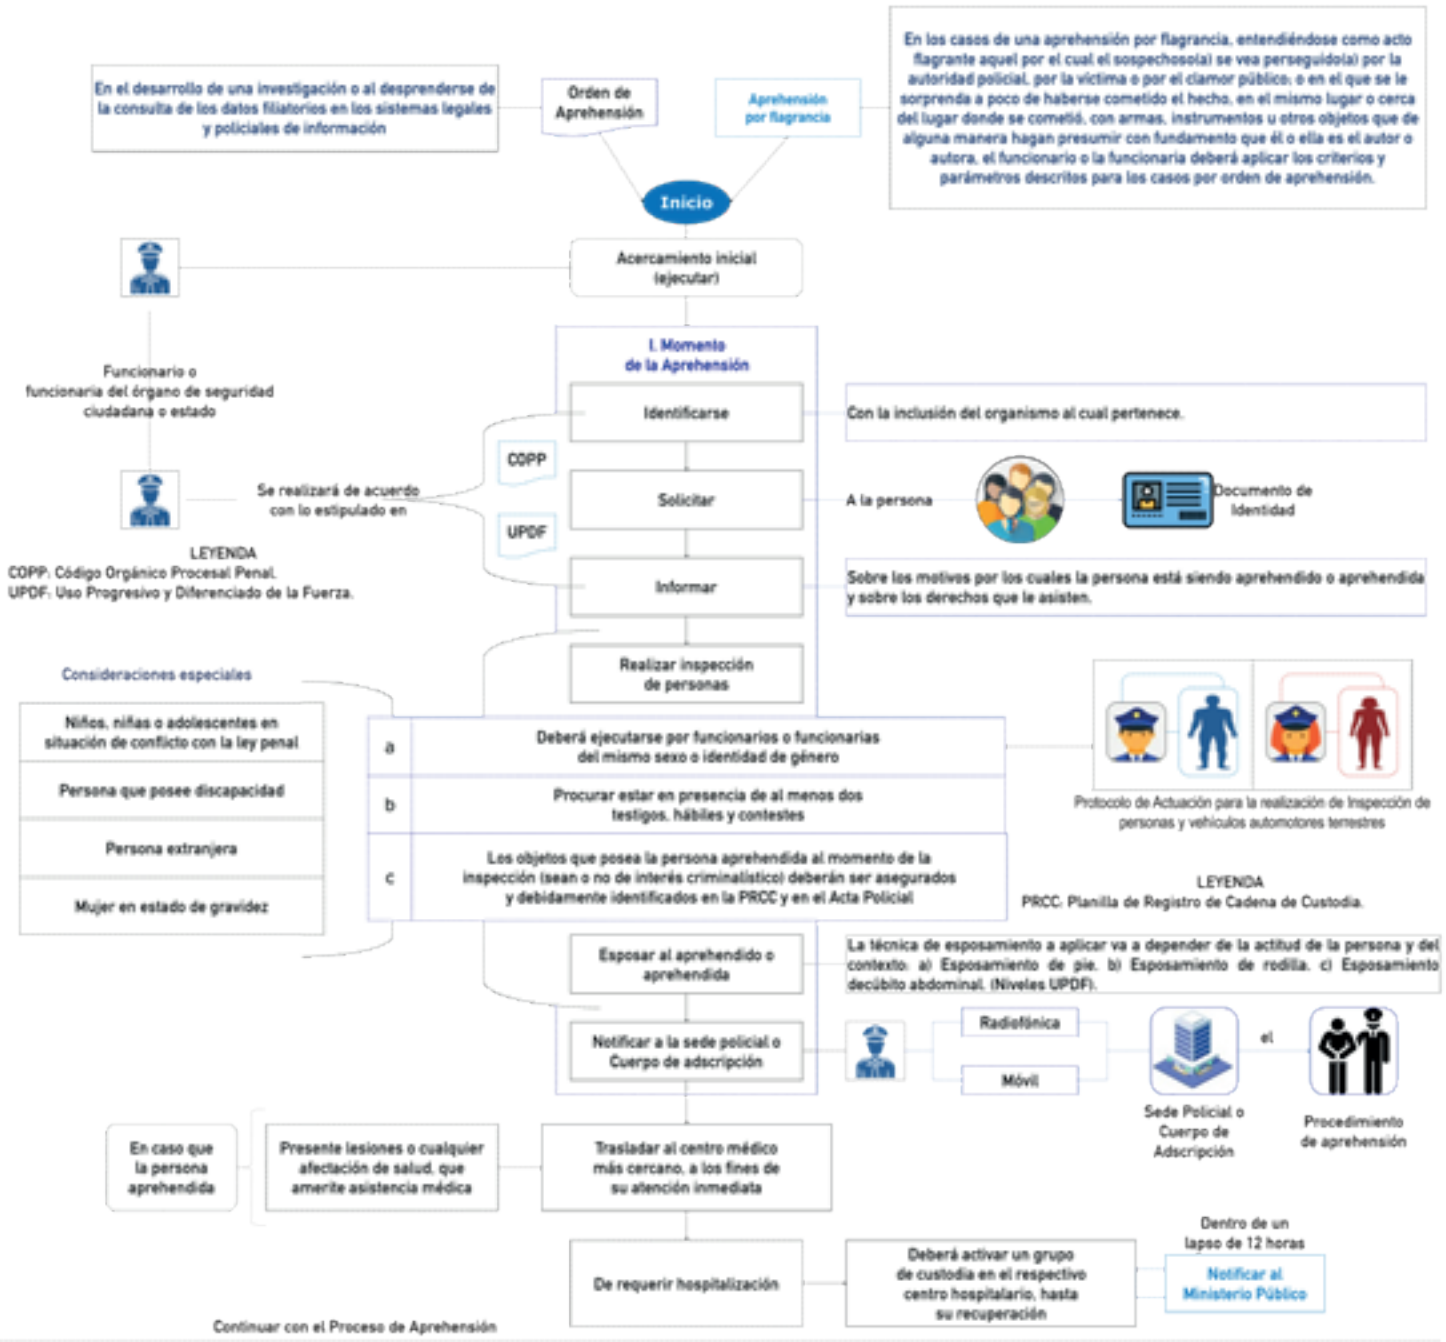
En el desarrollo de una investigación o al desprenderse de la consulta de los datos filiatorios en los sistemas legales y policiales de información

Orden de Aprehensión

Aprehensión por flagrancia

En los casos de una aprehensión por flagrancia, entendiéndose como acto flagrante aquel por el cual el sospechoso(a) se vea perseguido(a) por la autoridad policial, por la víctima o por el clamor público; o en el que se le sorprenda a poco de haberse cometido el hecho, en el mismo lugar o cerca del lugar donde se cometió, con armas, instrumentos u otros objetos que de alguna manera hagan presumir con fundamento que él o ella es el autor o autora, el funcionario o la funcionaria deberá aplicar los criterios y parámetros descritos para los casos por orden de aprehensión.

Inicio

Acercamiento inicial (ejecutar)

Funcionario o funcionaria del órgano de seguridad ciudadana o estado

I. Momento de la Aprehensión

Identificarse

Con la inclusión del organismo al cual pertenece.

COPP

Se realizará de acuerdo con lo estipulado en

UPDF

Solicitar

A la persona

Documento de Identidad

LEYENDA
COPP: Código Orgánico Procesal Penal.
UPDF: Uso Progresivo y Diferenciado de la Fuerza.

Informar

Sobre los motivos por los cuales la persona está siendo aprehendido o aprehendida y sobre los derechos que le asisten.

Realizar inspección de personas

Consideraciones especiales

Niños, niñas o adolescentes en situación de conflicto con la ley penal

Persona que posee discapacidad

Persona extranjera

Mujer en estado de gravidez

| | |
|---|---|
| a | Deberá ejecutarse por funcionarios o funcionarias del mismo sexo o identidad de género |
| b | Procurar estar en presencia de al menos dos testigos, hábiles y contestes |
| c | Los objetos que posea la persona aprehendida al momento de la inspección (sean o no de interés criminalístico) deberán ser asegurados y debidamente identificados en la PRCC y en el Acta Policial |

Protocolo de Actuación para la realización de Inspección de personas y vehículos automotores terrestres

LEYENDA
PRCC: Planilla de Registro de Cadena de Custodia.

Esposar al aprehendido o aprehendida

La técnica de esposamiento a aplicar va a depender de la actitud de la persona y del contexto: a) Esposamiento de pie. b) Esposamiento de rodilla. c) Esposamiento decúbito abdominal. (Niveles UPDF).

Notificar a la sede policial o Cuerpo de adscripción

Radiofónica

Móvil

el

Sede Policial o Cuerpo de Adscripción

Procedimiento de aprehensión

En caso que la persona aprehendida

Presente lesiones o cualquier afectación de salud, que amerite asistencia médica

Trasladar al centro médico más cercano, a los fines de su atención inmediata

De requerir hospitalización

Deberá activar un grupo de custodia en el respectivo centro hospitalario, hasta su recuperación

Dentro de un lapso de 12 horas

Notificar al Ministerio Público

Continuar con el Proceso de Aprehensión